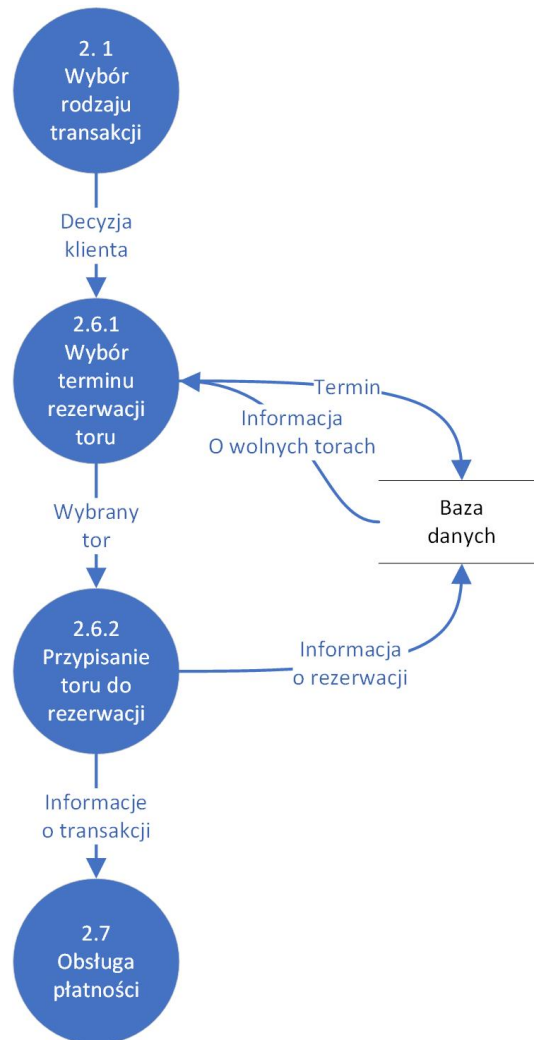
2. 1
Wybór rodzaju transakcji

Decyzja klienta

2.6.1
Wybór terminu rezerwacji toru

Termin

Informacja
O wolnych torach

Baza danych

Wybrany tor

2.6.2
Przypisanie toru do rezerwacji

Informacja o rezerwacji

Informacje o transakcji

2.7
Obsługa płatności